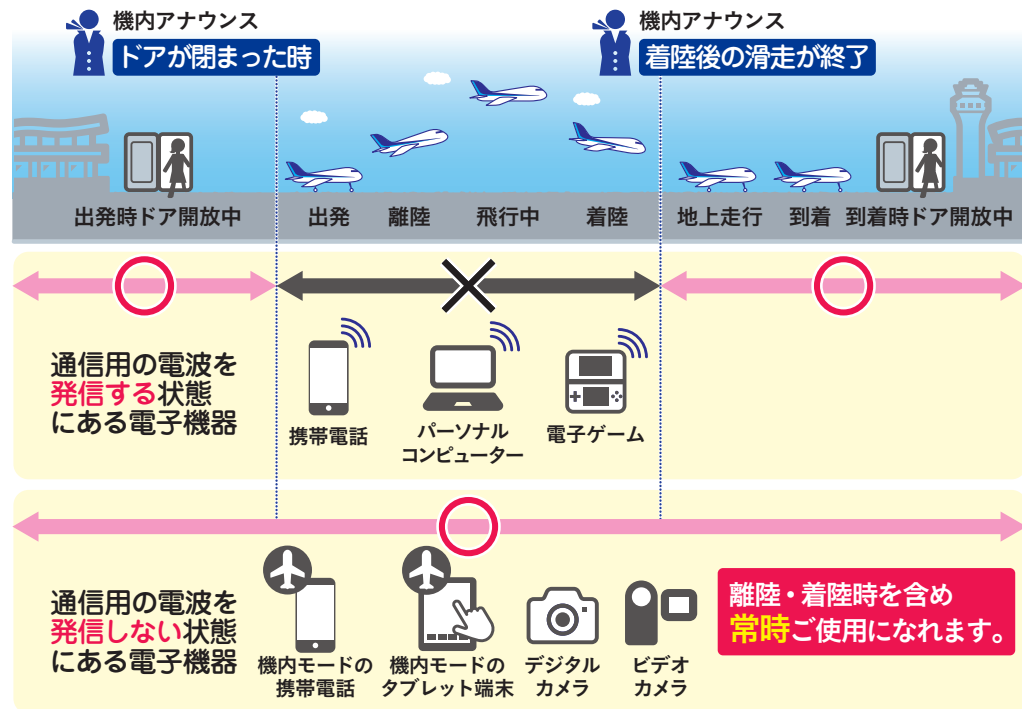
機内アナウンス
ドアが閉まった時

機内アナウンス
着陸後の滑走が終了

出発時ドア開放中　出発　離陸　飛行中　着陸　地上走行　到着　到着時ドア開放中

通信用の電波を発信する状態にある電子機器

携帯電話

パーソナルコンピューター

電子ゲーム

通信用の電波を発信しない状態にある電子機器

機内モードの携帯電話

機内モードのタブレット端末

デジタルカメラ

ビデオカメラ

離陸・着陸時を含め常時ご使用になれます。